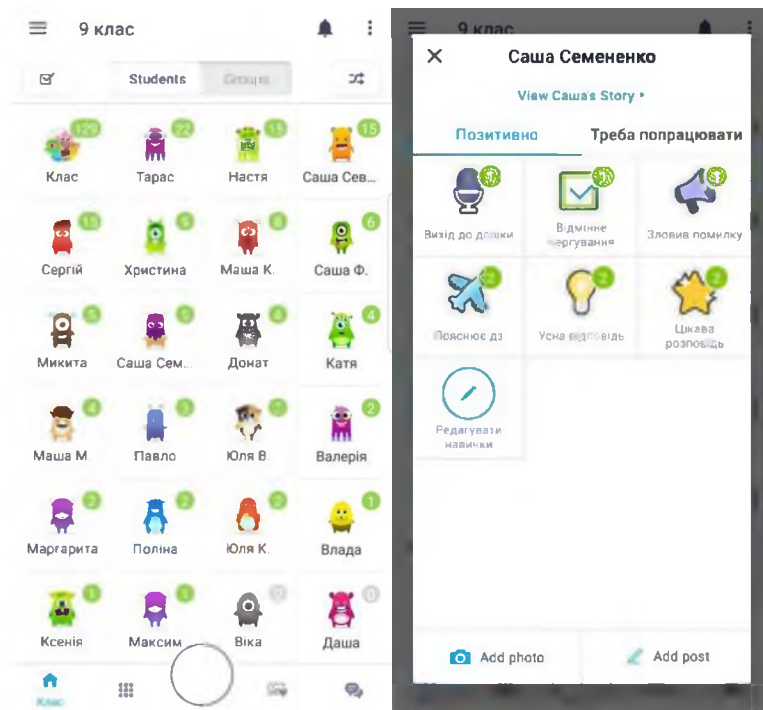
9 клас

Students Groups

129 Клас
22 Тарас
15 Настя
15 Саша Сев...
15 Сергій
6 Христина
8 Маша К.
6 Саша Ф.
5 Микита
5 Саша Сем...
4 Донат
4 Катя
4 Маша М.
3 Павло
3 Юля В.
2 Валерія
2 Маргарита
2 Поліна
2 Юля К.
1 Влада
0 Ксенія
0 Максим
0 Віка
0 Даша

Клас

9 клас

Саша Семененко

View Саша's Story •

Позитивно Треба попрацювати

Визід до дошки
Відмінне чергування
Зловив помилку
Пояснює дз
Усна відповідь
Цікава розповідь
Редагувати навички

Add photo
Add post